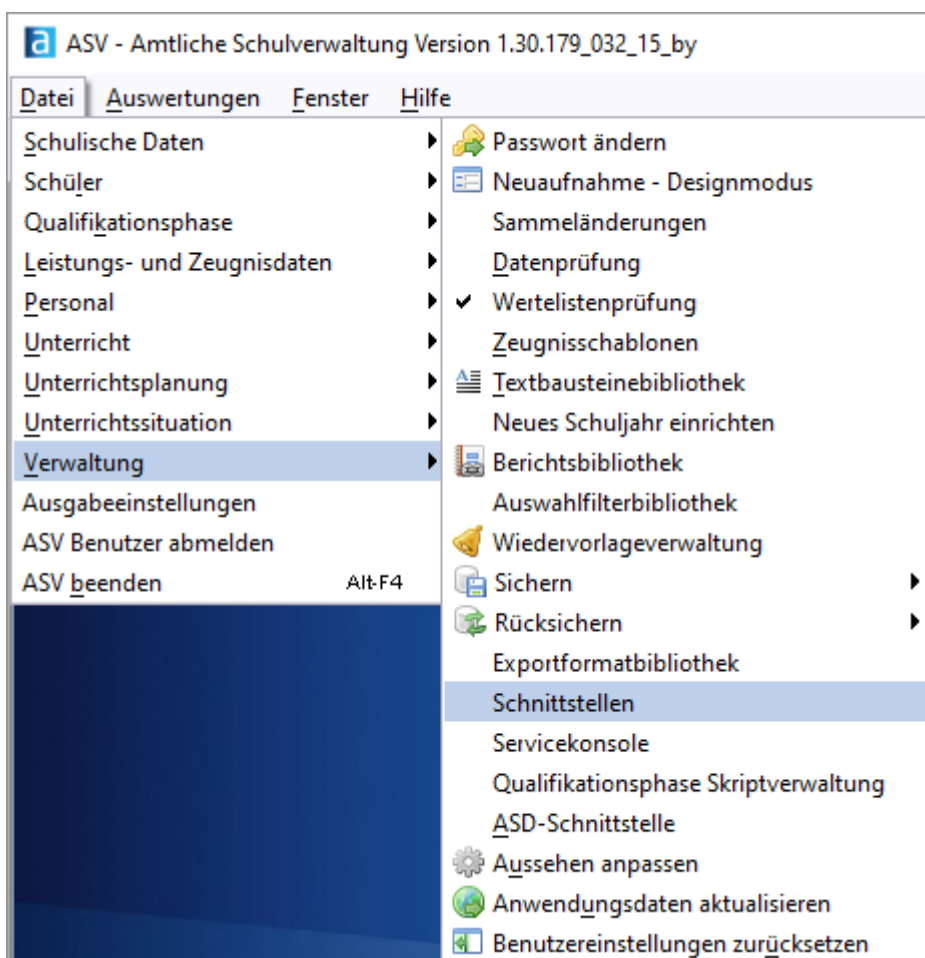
ASV - Amtliche Schulverwaltung Version 1.30.179_032_15_by

Datei Auswertungen Fenster Hilfe

Schulische Daten
Schüler
Qualifikationsphase
Leistungs- und Zeugnisdaten
Personal
Unterricht
Unterrichtsplanung
Unterrichtssituation
Verwaltung
Ausgabeeinstellungen
ASV Benutzer abmelden
ASV beenden Alt-F4

Passwort ändern
Neuaufnahme - Designmodus
Sammeländerungen
Datenprüfung
Wertelistenprüfung
Zeugnisschablonen
Textbausteinebibliothek
Neues Schuljahr einrichten
Berichtsbibliothek
Auswahlfilterbibliothek
Wiedervorlageverwaltung
Sichern
Rücksichern
Exportformatbibliothek
Schnittstellen
Servicekonsole
Qualifikationsphase Skriptverwaltung
ASD-Schnittstelle
Aussehen anpassen
Anwendungsdaten aktualisieren
Benutzereinstellungen zurücksetzen